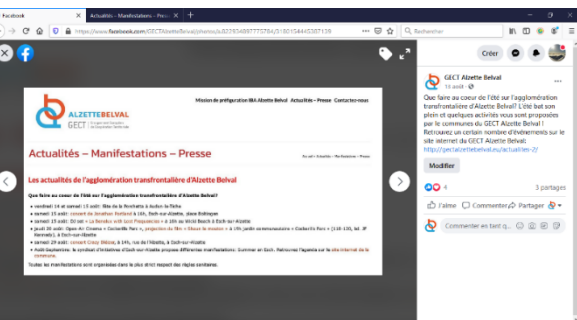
Facebook | Actualités – Manifestations – Pres... ×  +

https://www.facebook.com/GECTAlzetteBelval/photos/a.822534887775784/3180154445387139

Rechercher

Créer

ALZETTE BELVAL
GECT

Mission de préfiguration IBA Alzette Belval   Actualités – Presse   Contactez-nous

Actualités – Manifestations – Presse

Les actualités de l'agglomération transfrontalière d'Alzette Belval

Que faire au cœur de l'été sur l'agglomération transfrontalière d'Alzette Belval?

Toutes les manifestations sont organisées dans le plus strict respect des règles sanitaires.

GECT Alzette Belval
13 août ·

Que faire au coeur de l'été sur l'agglomération transfrontalière d'Alzette Belval? L'été bat son plein et quelques activités vous sont proposées par le communes du GECT Alzette Belval ! Retrouvez un certain nombre d'évènements sur le site internet du GECT Alzette Belval: http://gectalzettebelval.eu/actualites-2/

Modifier

4

3 partages

J'aime   Commenter   Partager

Commenter en tant q...